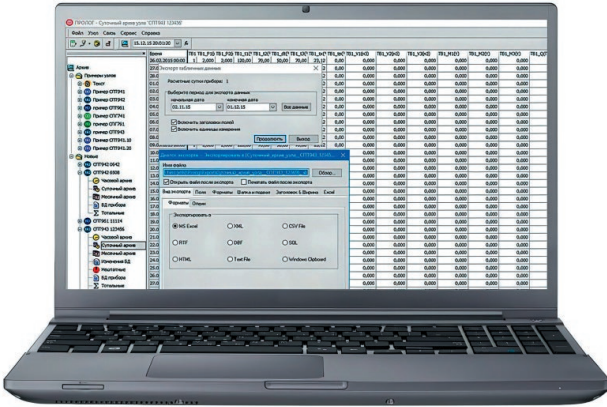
ПРОЛОГ - Суточный архив узла 'СПТ943 123456'

Файл Узел Связь Сервис Справка

15.12.15 20:0:10

Архив
Приборы узлов
Тест
Пример СПТ941
Пример СПТ942
Пример СПТ961
Пример СПГ741
Пример СПГ761
Пример СПТ943
Пример СПТ941.10
Пример СПТ941.20
Новые
СПТ942 0042
СПТ943 0308
Часовой архив
Суточный архив
Месячный архив
БД приборов
Тотальные
СПТ961 11114
СПТ943 123456
Часовой архив
Суточный архив
Месячный архив
Изменения БД
Нештатные
БД приборов
Тотальные

Время

Экспорт табличных данных

Расчетные сутки прибора: 1

Выберите период для экспорта данных
начальная дата
конечная дата
01.11.15
01.12.15
Все данные

Включить заголовки полей
Включить единицы измерения

Продолжить
Выход

Экспорт архивов - Экспортирование в Суточный архив узла СПТ943 123456

Имя файла
Обзор...

Открыть файл после экспорта
Печатать файл после экспорта

Вид экспорта
Поля
Форматы
Шапка и подвал
Заголовок & Ширина
Excel

Форматы
Опции

Экспортировать в
MS Excel
XML
CSV File
RTF
DBF
SQL
HTML
Text File
Windows Clipboard